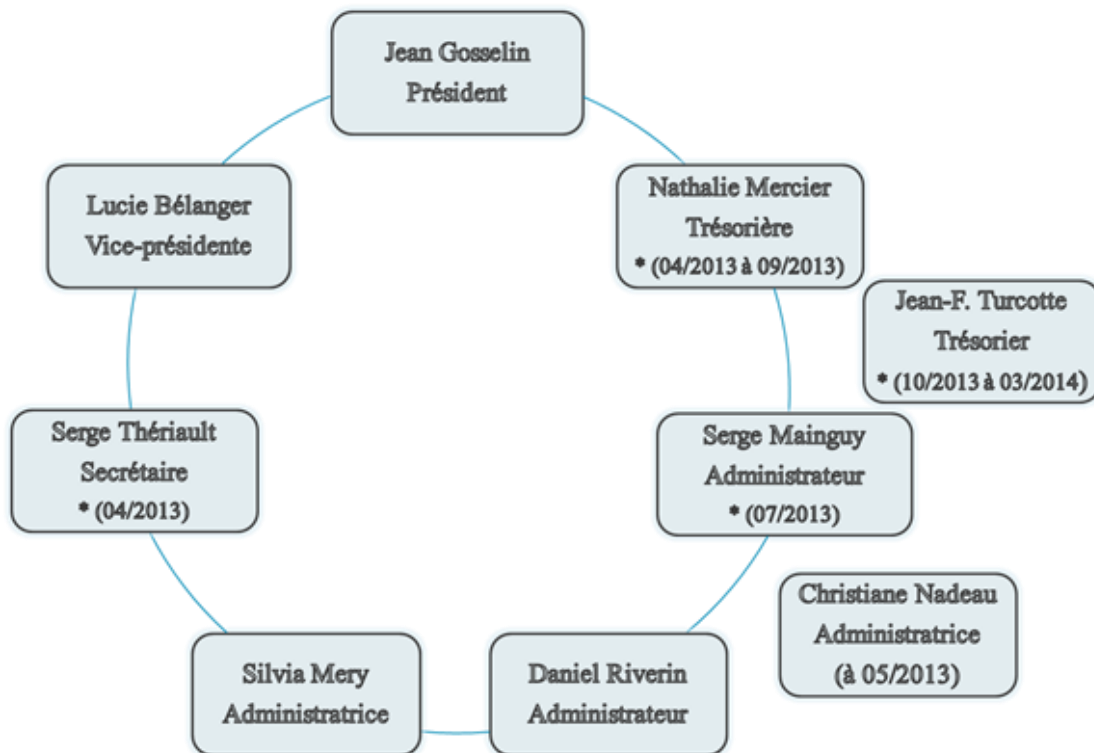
Jean Gosselin
Président

Nathalie Mercier
Trésorière
* (04/2013 à 09/2013)

Jean-F. Turcotte
Trésorier
* (10/2013 à 03/2014)

Serge Mainguy
Administrateur
* (07/2013)

Christiane Nadeau
Administratrice
(à 05/2013)

Daniel Riverin
Administrateur

Silvia Mery
Administratrice

Serge Thériault
Secrétaire
* (04/2013)

Lucie Bélanger
Vice-présidente